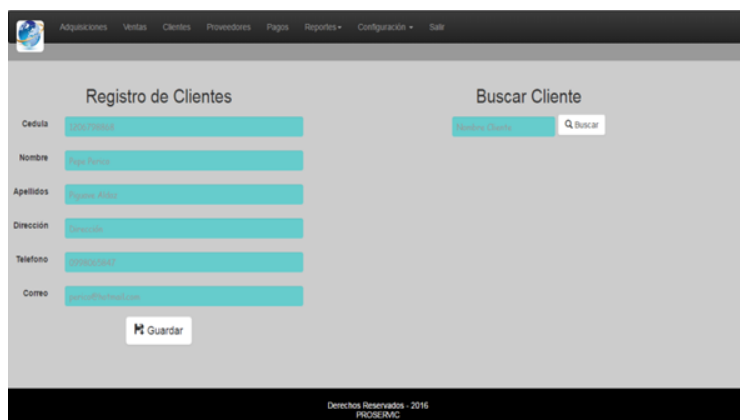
Adquisiciones Ventas Clientes Proveedores Pagos Reportes ▾ Configuración ▾ Salir

Registro de Clientes

Cedula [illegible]

Nombre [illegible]

Apellidos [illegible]

Dirección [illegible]

Telefono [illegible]

Correo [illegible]

Guardar

Buscar Cliente

Nombre Cliente

Buscar

Derechos Reservados - 2016
PROSERMIC